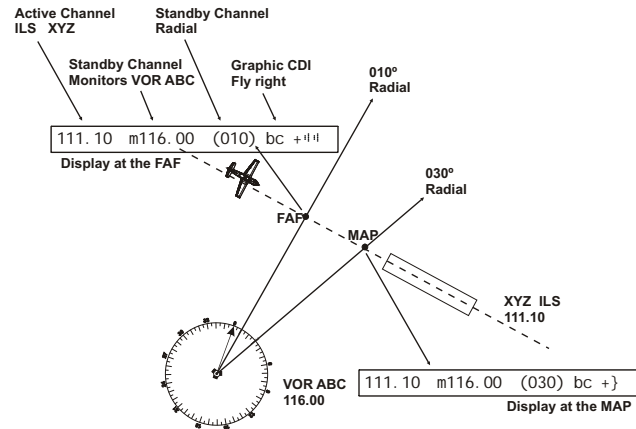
Active Channel
ILS XYZ

Standby Channel
Radial

Standby Channel
Monitors VOR ABC

Graphic CDI
Fly right

010º
Radial

111.10 m116.00 (010) bc +ꟷꟷ

Display at the FAF

030º
Radial

FAF

MAP

XYZ ILS
111.10

VOR ABC
116.00

111.10 m116.00 (030) bc +}

Display at the MAP